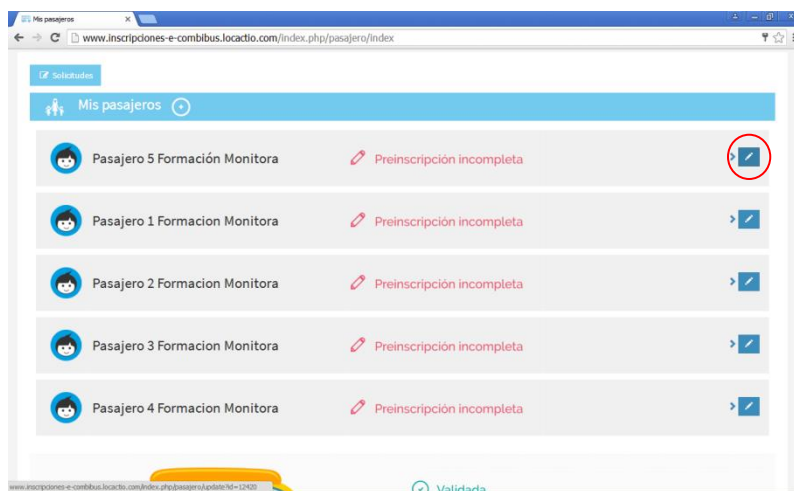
Mis pasajeros

www.inscripciones-e-combibus.locactio.com/index.php/pasajero/index

Solicitudes

Mis pasajeros

Pasajero 5 Formación Monitora

Preinscripción incompleta

Pasajero 1 Formacion Monitora

Preinscripción incompleta

Pasajero 2 Formacion Monitora

Preinscripción incompleta

Pasajero 3 Formacion Monitora

Preinscripción incompleta

Pasajero 4 Formacion Monitora

Preinscripción incompleta

www.inscripciones-e-combibus.locactio.com/index.php/pasajero/update?id=12420

Validada